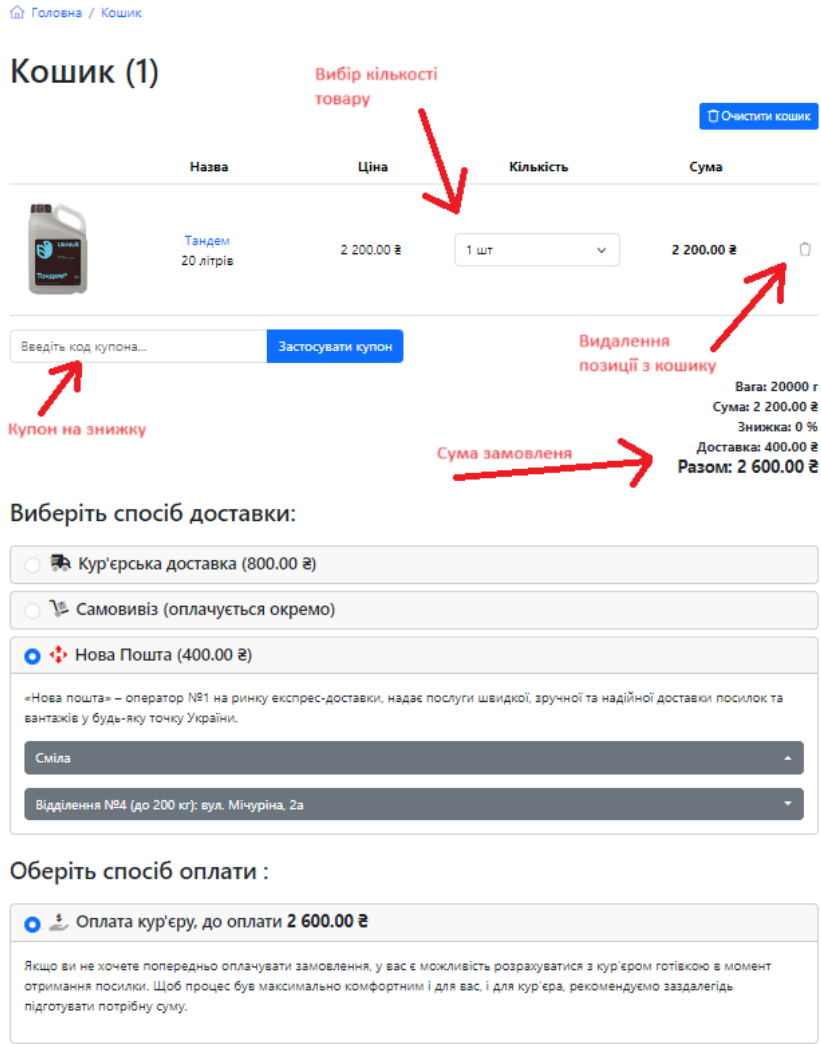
Головна / Кошик

Кошик (1)

Вибір кількості товару

Очистити кошик

| | Назва | Ціна | Кількість | Сума |
|---|---|---|---|---|
| | Тандем 20 літрів | 2 200.00 ₴ | 1 шт | 2 200.00 ₴ |

Введіть код купона...

Застосувати купон

Видалення позиції з кошику

Купон на знижку

Вага: 20000 г
Сума: 2 200.00 ₴
Знижка: 0 %
Доставка: 400.00 ₴
Разом: 2 600.00 ₴

Сума замовлення

Виберіть спосіб доставки:

Кур'єрська доставка (800.00 ₴)

Самовивіз (оплачується окремо)

Нова Пошта (400.00 ₴)

«Нова пошта» – оператор №1 на ринку експрес-доставки, надає послуги швидкої, зручної та надійної доставки посилок та вантажів у будь-яку точку України.

Сміла

Відділення №4 (до 200 кг): вул. Мічуріна, 2а

Оберіть спосіб оплати :

Оплата кур'єру, до оплати 2 600.00 ₴

Якщо ви не хочете попередньо оплачувати замовлення, у вас є можливість розрахуватися з кур'єром готівкою в момент отримання посилки. Щоб процес був максимально комфортним і для вас, і для кур'єра, рекомендуємо заздалегідь підготувати потрібну суму.